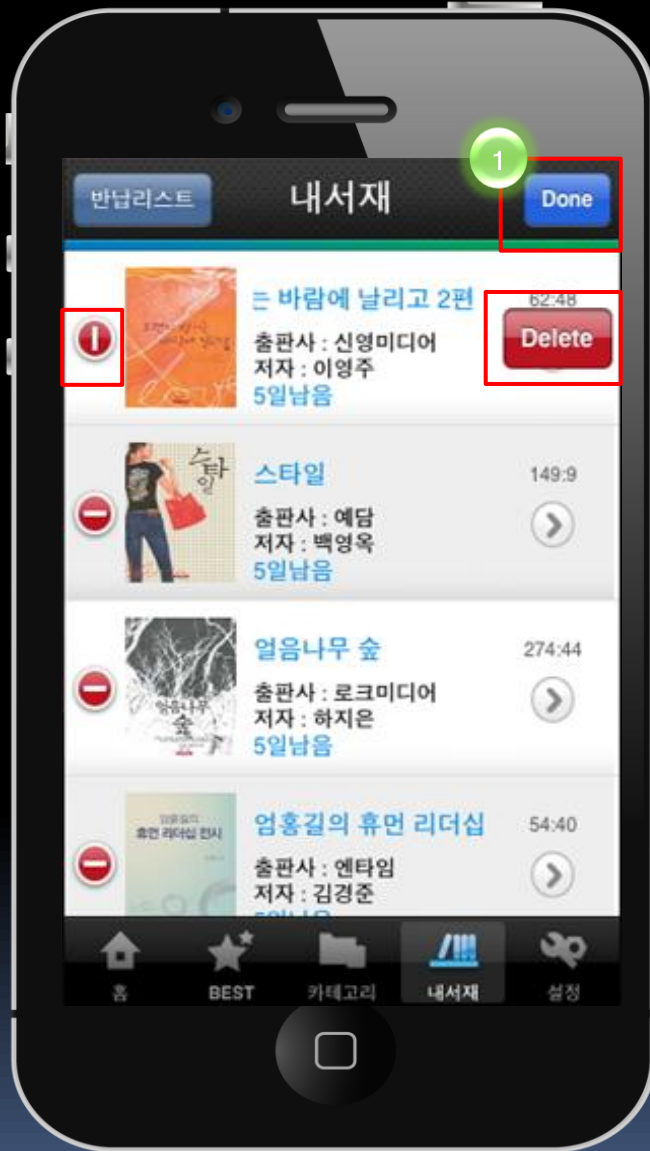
반납리스트
내서재
1
Done

는 바람에 날리고 2편
62:48
출판사 : 신영미디어
저자 : 이영주
5일남음
Delete

스타일
149:9
출판사 : 예담
저자 : 백영옥
5일남음

얼음나무 숲
274:44
출판사 : 로크미디어
저자 : 하지은
5일남음

엄홍길의 휴먼 리더십
54:40
출판사 : 엔타임
저자 : 김경준
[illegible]

홈
BEST
카테고리
내서재
설정